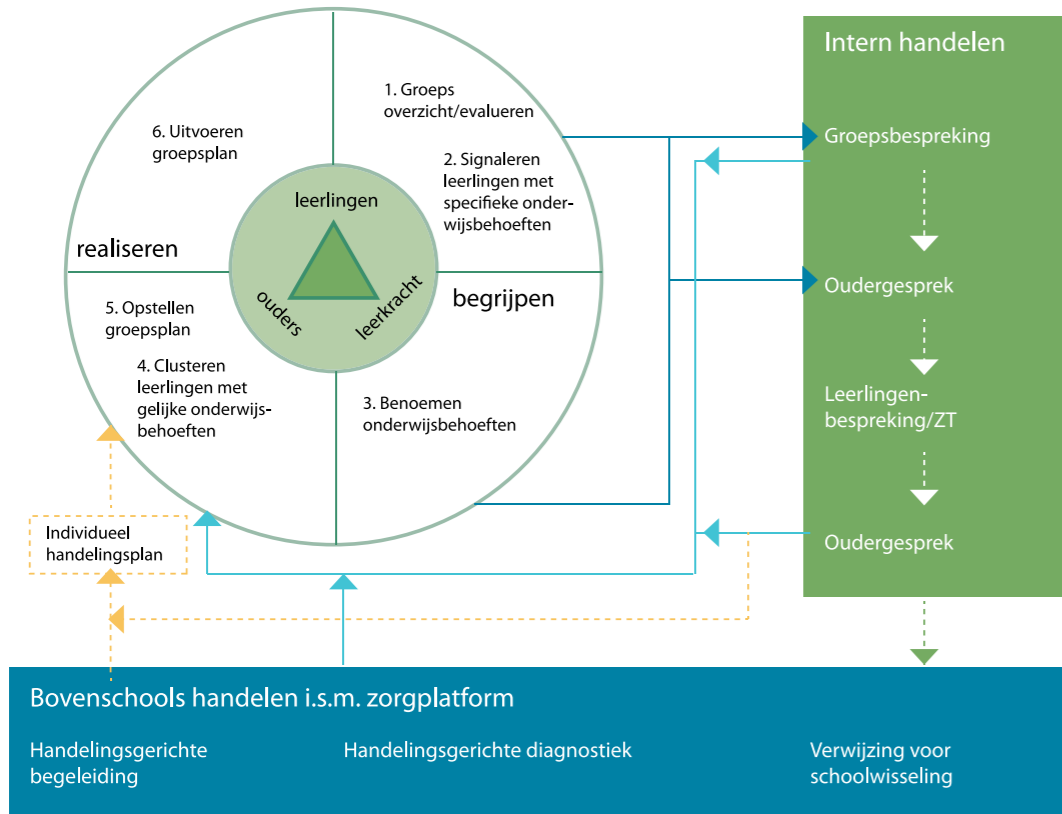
1. Groeps overzicht/evalueren

2. Signaleren leerlingen met specifieke onderwijsbehoeften

begrijpen

3. Benoemen onderwijsbehoeften

4. Clusteren leerlingen met gelijke onderwijsbehoeften

5. Opstellen groepsplan

realiseren

6. Uitvoeren groepsplan

leerlingen

ouders

leerkracht

Individueel handelingsplan

Intern handelen

Groepsbespreking

Oudergesprek

Leerlingenbespreking/ZT

Oudergesprek

Bovenschools handelen i.s.m. zorgplatform

Handelingsgerichte begeleiding

Handelingsgerichte diagnostiek

Verwijzing voor schoolwisseling